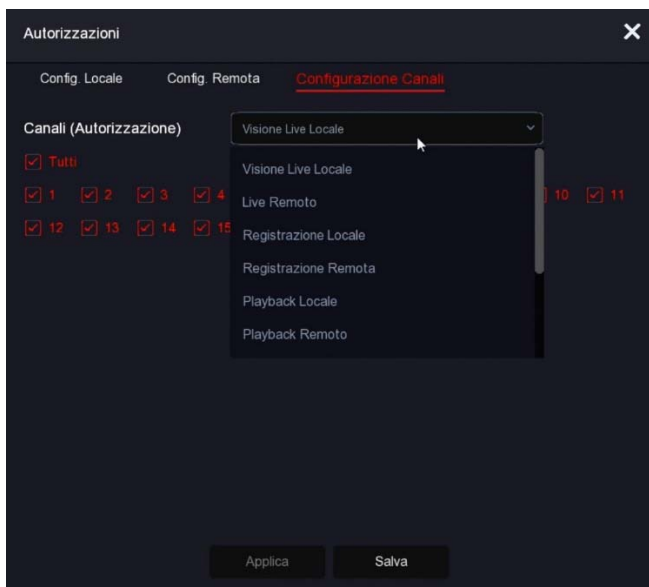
Autorizzazioni

Config. Locale Config. Remota Configurazione Canali

Canali (Autorizzazione) Visione Live Locale

Tutti

1 2 3 4 10 11

12 13 14 15

Visione Live Locale
Live Remoto
Registrazione Locale
Registrazione Remota
Playback Locale
Playback Remoto

Applica Salva